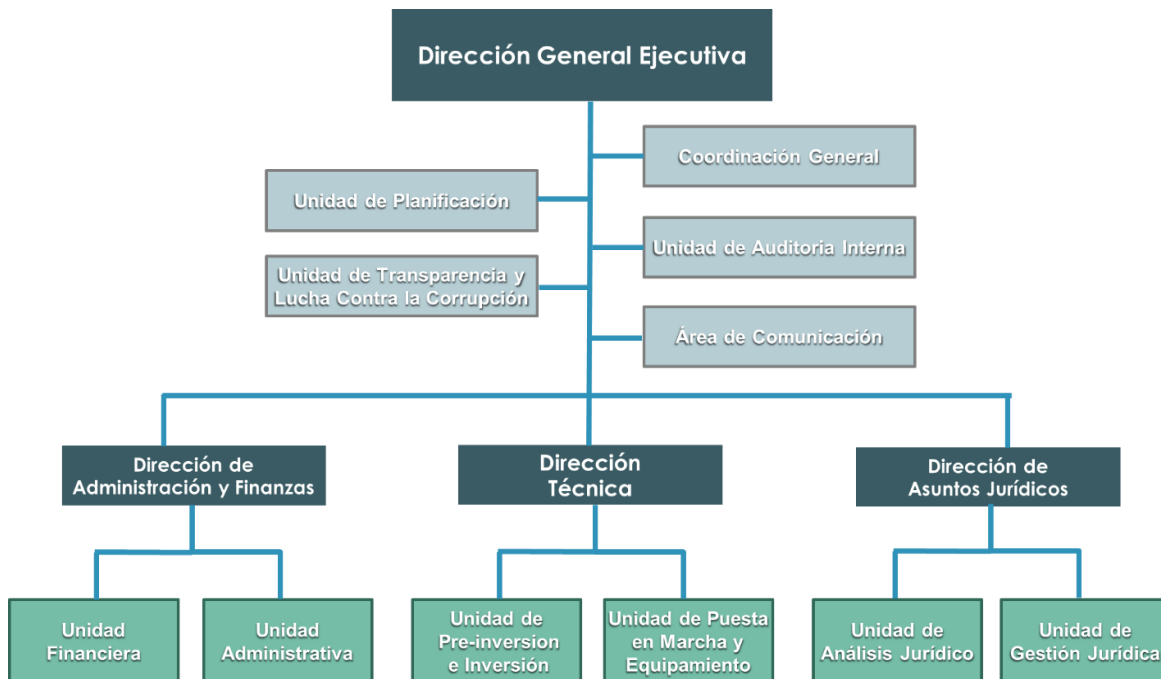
Dirección General Ejecutiva

Coordinación General

Unidad de Planificación

Unidad de Auditoria Interna

Unidad de Transparencia y Lucha Contra la Corrupción

Área de Comunicación

Dirección de Administración y Finanzas

Dirección Técnica

Dirección de Asuntos Jurídicos

Unidad Financiera

Unidad Administrativa

Unidad de Pre-inversion e Inversión

Unidad de Puesta en Marcha y Equipamiento

Unidad de Análisis Jurídico

Unidad de Gestión Jurídica